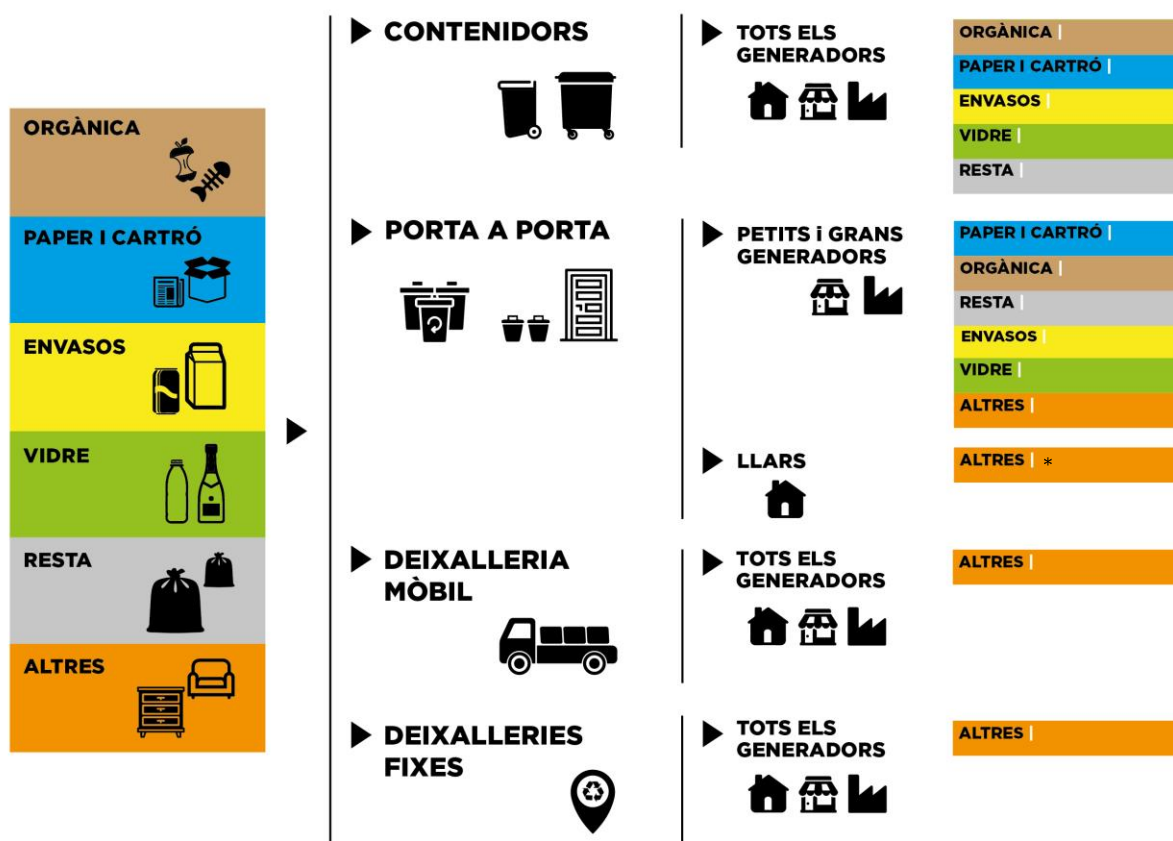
ORGÀNICA

PAPER I CARTRÓ

ENVASOS

VIDRE

RESTA

ALTRES

CONTENIDORS

TOTS ELS GENERADORS

ORGÀNICA
PAPER I CARTRÓ
ENVASOS
VIDRE
RESTA

PORTA A PORTA

PETITS i GRANS GENERADORS

PAPER I CARTRÓ
ORGÀNICA
RESTA
ENVASOS
VIDRE
ALTRES

LLARS

ALTRES *

DEIXALLERIA MÒBIL

TOTS ELS GENERADORS

ALTRES

DEIXALLERIES FIXES

TOTS ELS GENERADORS

ALTRES